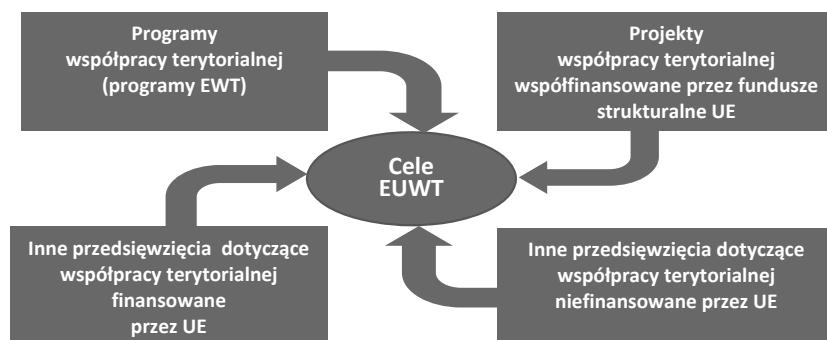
Programy współpracy terytorialnej (programy EWT)

Projekty współpracy terytorialnej współfinansowane przez fundusze strukturalne UE

Cele EUWT

Inne przedsięwzięcia dotyczące współpracy terytorialnej finansowane przez UE

Inne przedsięwzięcia dotyczące współpracy terytorialnej niefinansowane przez UE